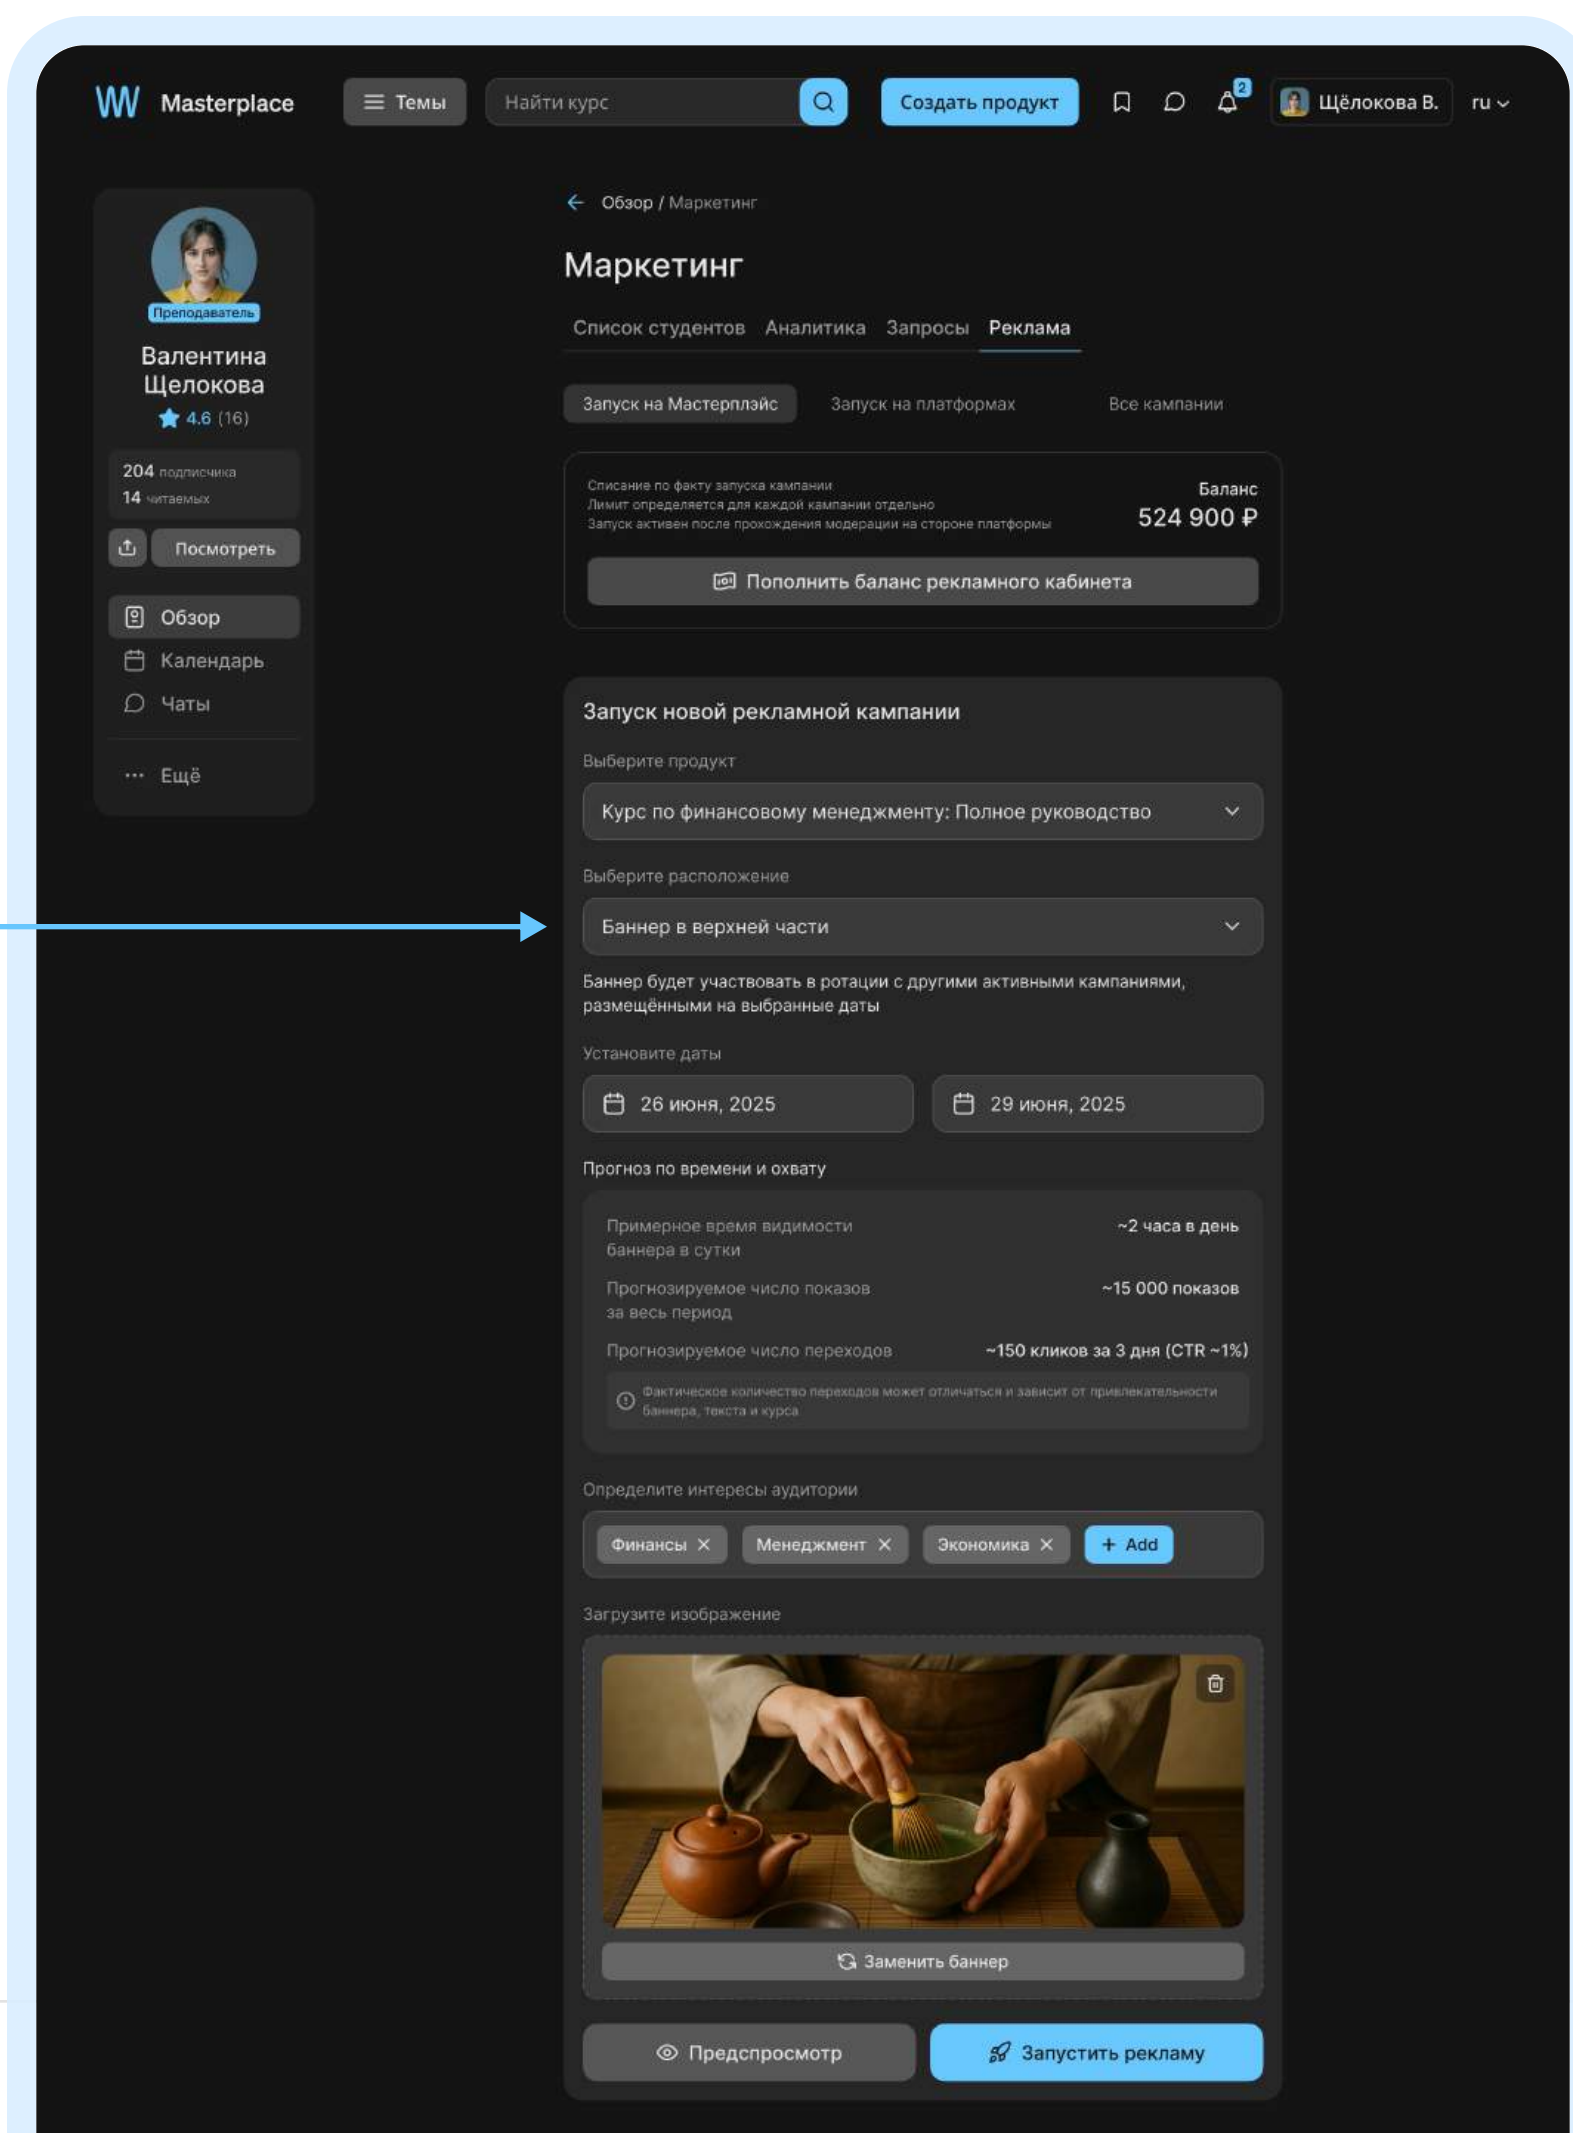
Masterplace
Темы
Найти курс
Создать продукт
2
Щёлокова В.
ru

Преподаватель
Валентина Щелокова
4.6 (16)
204 подписчика
14 читаемых
Посмотреть
Обзор
Календарь
Чаты
Ещё

Обзор / Маркетинг
Маркетинг
Список студентов Аналитика Запросы Реклама

Запуск на Мастерплэйс Запуск на платформах Все кампании

Списание по факту запуска кампании
Лимит определяется для каждой кампании отдельно
Запуск активен после прохождения модерации на стороне платформы
Баланс
524 900 ₽
Пополнить баланс рекламного кабинета

Запуск новой рекламной кампании
Выберите продукт
Курс по финансовому менеджменту: Полное руководство
Выберите расположение
Баннер в верхней части
Баннер будет участвовать в ротации с другими активными кампаниями, размещёнными на выбранные даты
Установите даты
26 июня, 2025
29 июня, 2025
Прогноз по времени и охвату
Примерное время видимости баннера в сутки ~2 часа в день
Прогнозируемое число показов за весь период ~15 000 показов
Прогнозируемое число переходов ~150 кликов за 3 дня (CTR ~1%)
Фактическое количество переходов может отличаться и зависит от привлекательности баннера, текста и курса
Определите интересы аудитории
Финансы ✕ Менеджмент ✕ Экономика ✕ + Add
Загрузите изображение
Заменить баннер
Предспросмотр
Запустить рекламу